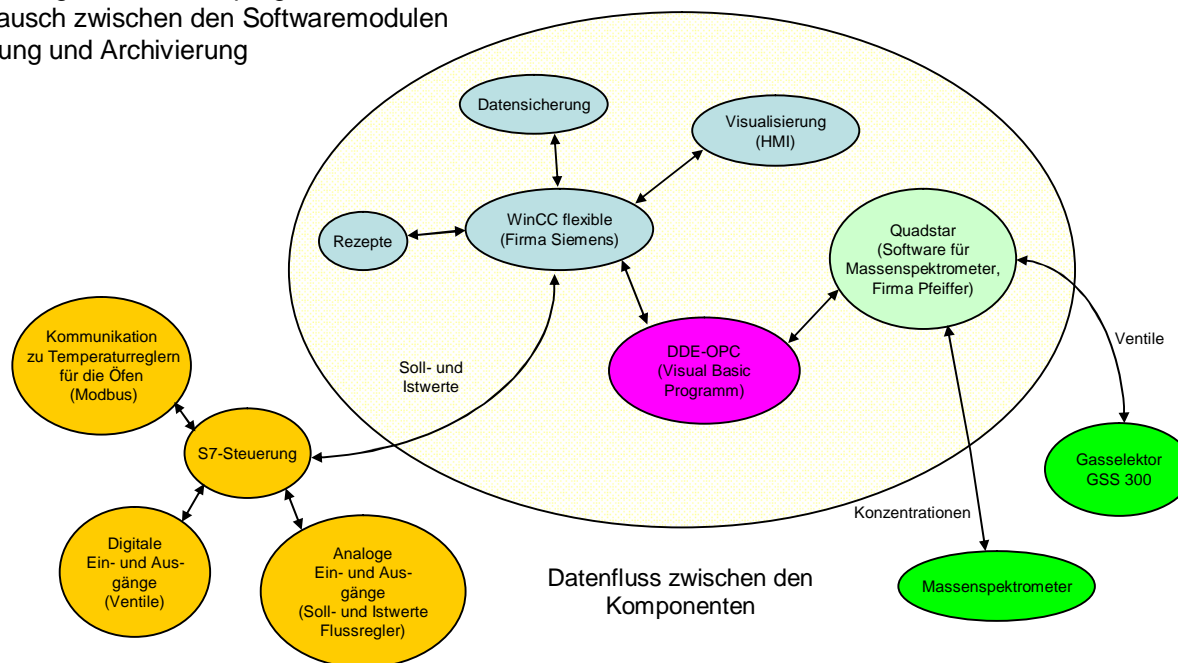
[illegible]ausch zwischen den Softwaremodulen
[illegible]ung und Archivierung

Datensicherung

Visualisierung (HMI)

Rezepte

WinCC flexible (Firma Siemens)

Quadstar (Software für Massenspektrometer, Firma Pfeiffer)

Kommunikation zu Temperaturreglern für die Öfen (Modbus)

Soll- und Istwerte

DDE-OPC (Visual Basic Programm)

Ventile

S7-Steuerung

Gasselektor GSS 300

Konzentrationen

Digitale Ein- und Ausgänge (Ventile)

Analoge Ein- und Ausgänge (Soll- und Istwerte Flussregler)

Datenfluss zwischen den Komponenten

Massenspektrometer